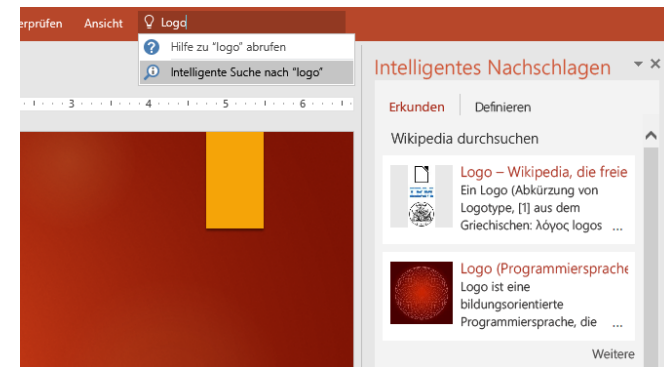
erprüfen Ansicht Logo

Hilfe zu "logo" abrufen

Intelligente Suche nach "logo"

3 4 5 6

Intelligentes Nachschlagen

Erkunden Definieren

Wikipedia durchsuchen

Logo – Wikipedia, die freie

Ein Logo (Abkürzung von Logotype, [1] aus dem Griechischen: λόγος logos ...

Logo (Programmiersprache

Logo ist eine bildungsorientierte Programmiersprache, die ...

Weitere